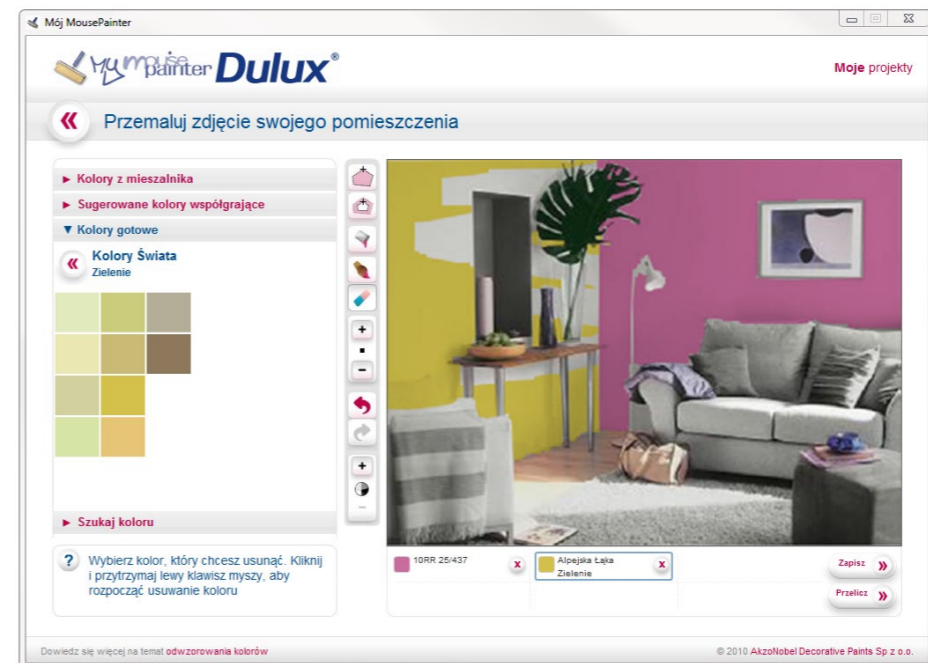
Mój MousePainter

My mouse painter Dulux®

Moje projekty

«

Przemaluj zdjęcie swojego pomieszczenia

► Kolory z mieszalnika

► Sugerowane kolory współgrające

▼ Kolory gotowe

«

Kolory Świata
Zielenie

► Szukaj koloru

?

Wybierz kolor, który chcesz usunąć. Kliknij i przytrzymaj lewy klawisz myszy, aby rozpocząć usuwanie koloru

+
-
+
-

10RR 25/437

x

Alpejska Łąka
Zielenie

x

Zapisz »

Przelicz »

Dowiedz się więcej na temat odwzorowania kolorów

© 2010 AkzoNobel Decorative Paints Sp z o.o.